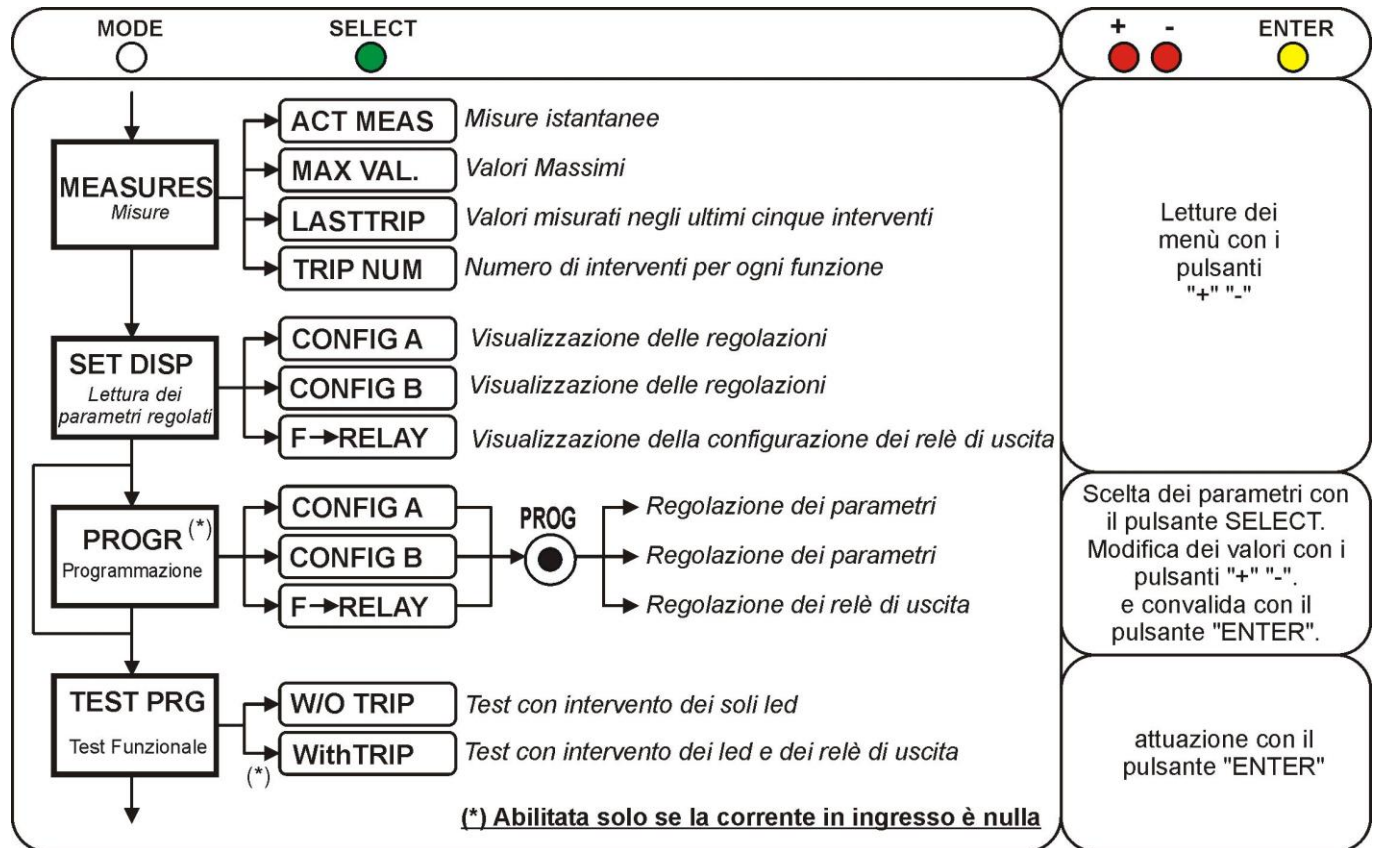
MODE

SELECT

+ -

ENTER

MEASURES
Misure

ACT MEAS Misure istantanee

MAX VAL. Valori Massimi

LASTTRIP Valori misurati negli ultimi cinque interventi

TRIP NUM Numero di interventi per ogni funzione

Letture dei menù con i pulsanti "+" "-"

SET DISP
Lettura dei parametri regolati

CONFIG A Visualizzazione delle regolazioni

CONFIG B Visualizzazione delle regolazioni

F→RELAY Visualizzazione della configurazione dei relè di uscita

PROGR (*)
Programmazione

CONFIG A

CONFIG B

F→RELAY

PROG

Regolazione dei parametri

Regolazione dei parametri

Regolazione dei relè di uscita

Scelta dei parametri con il pulsante SELECT. Modifica dei valori con i pulsanti "+" "-". e convalida con il pulsante "ENTER".

TEST PRG
Test Funzionale

W/O TRIP Test con intervento dei soli led

(*)

WithTRIP Test con intervento dei led e dei relè di uscita

attuazione con il pulsante "ENTER"

(*) Abilitata solo se la corrente in ingresso è nulla